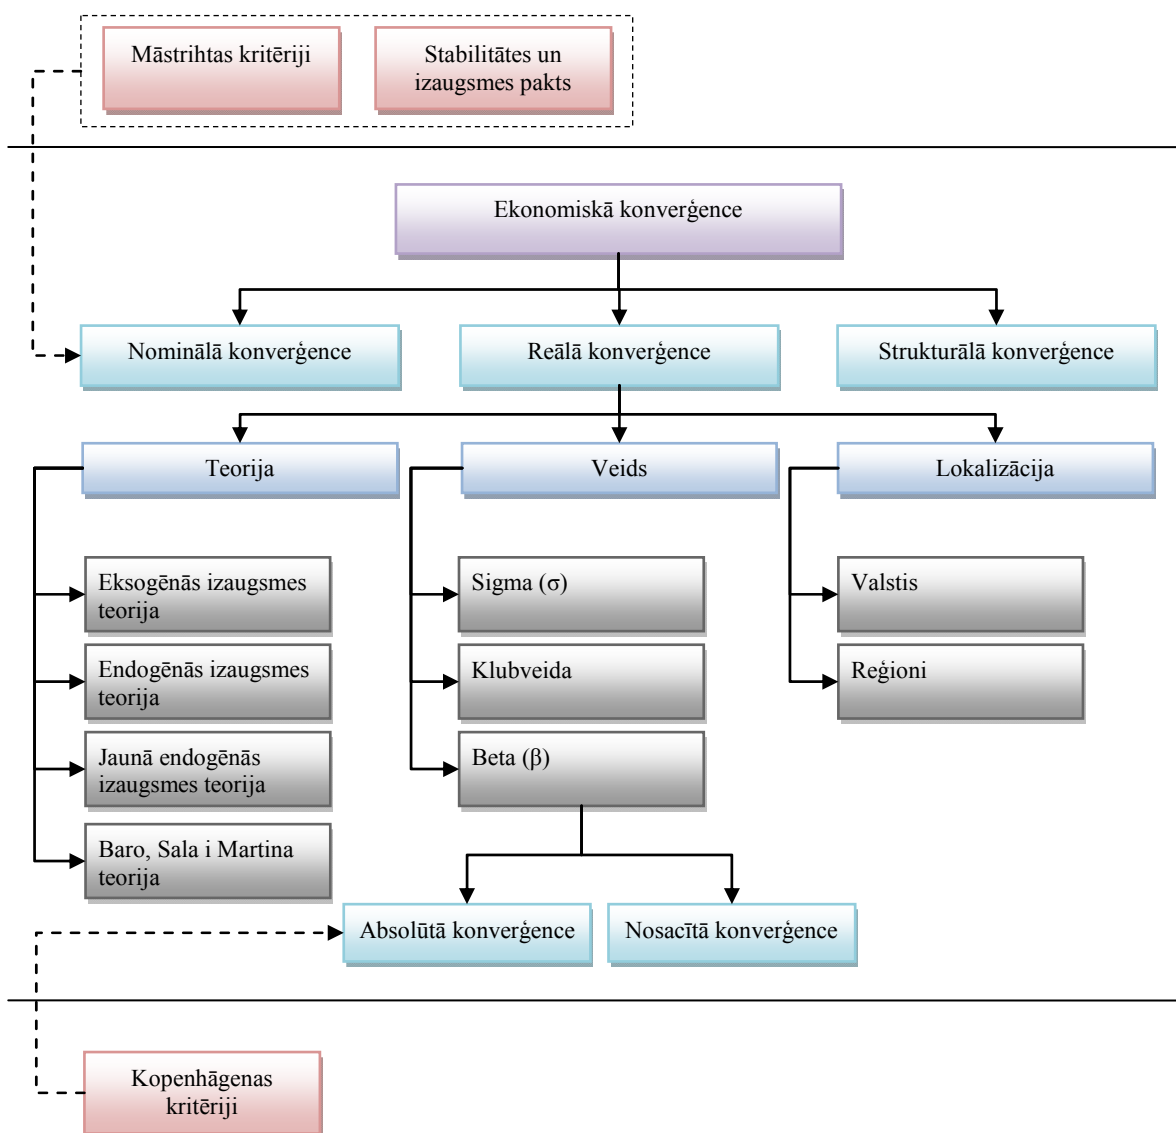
Māstrihtas kritēriji

Stabilitātes un izaugsmes pakts

Ekonomiskā konverģence

Nominālā konverģence

Reālā konverģence

Strukturālā konverģence

Teorija

Veids

Lokalizācija

Eksogēnās izaugsmes teorija

Endogēnās izaugsmes teorija

Jaunā endogēnās izaugsmes teorija

Baro, Sala i Martina teorija

Sigma (σ)

Klubveida

Beta (β)

Valstis

Reģioni

Absolūtā konverģence

Nosacītā konverģence

Kopenhāgenas kritēriji